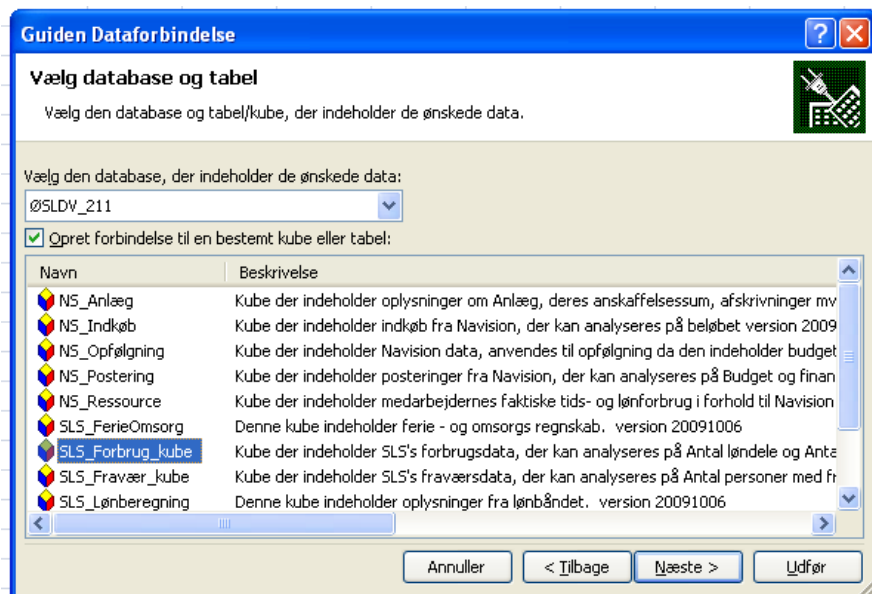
Guiden Dataforbindelse

Vælg database og tabel

Vælg den database og tabel/kube, der indeholder de ønskede data.

Vælg den database, der indeholder de ønskede data:

ØSLDV_211

Opret forbindelse til en bestemt kube eller tabel:

| Navn | Beskrivelse |
|---|---|
| NS_Anlæg | Kube der indeholder oplysninger om Anlæg, deres anskaffelsessum, afskrivninger mv |
| NS_Indkøb | Kube der indeholder indkøb fra Navision, der kan analyseres på beløbet version 2009 |
| NS_Opfølgning | Kube der indeholder Navision data, anvendes til opfølgning da den indeholder budget |
| NS_Postering | Kube der indeholder posteringer fra Navision, der kan analyseres på Budget og finan |
| NS_Ressource | Kube der indeholder medarbejdernes faktiske tids- og lønforbrug i forhold til Navision |
| SLS_FerieOmsorg | Denne kube indeholder ferie - og omsorgs regnskab. version 20091006 |
| SLS_Forbrug_kube | Kube der indeholder SLS's forbrugsdata, der kan analyseres på Antal løndele og Anta |
| SLS_Fravær_kube | Kube der indeholder SLS's fraværsdata, der kan analyseres på Antal personer med fr |
| SLS_Lønberegning | Denne kube indeholder oplysninger fra lønbåndet. version 20091006 |

Annuller | < Tilbage | Næste > | Udfør